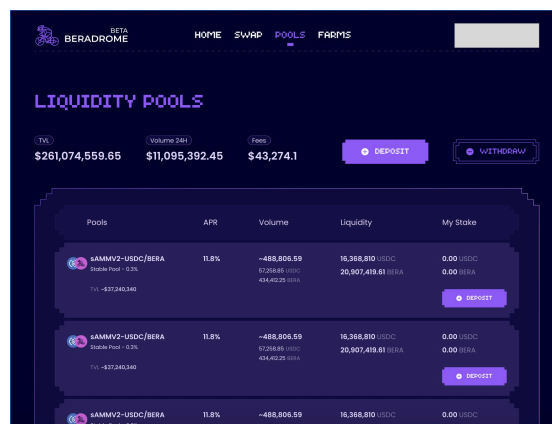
BETA
BERADROME

HOME SWAP POOLS FARMS

LIQUIDITY POOLS

TVL
$261,074,559.65

Volume 24H
$11,095,392.45

Fees
$43,274.1

DEPOSIT

WITHDRAW

| Pools | APR | Volume | Liquidity | My Stake |
|---|---|---|---|---|
| sAMMV2-USDC/BERA Stable Pool - 0.3% TVL ~$37,240,340 | 11.8% | ~488,806.59 57,258.85 USDC 434,412.25 BERA | 16,368,810 USDC 20,907,419.61 BERA | 0.00 USDC 0.00 BERA DEPOSIT |
| sAMMV2-USDC/BERA Stable Pool - 0.3% TVL ~$37,240,340 | 11.8% | ~488,806.59 57,258.85 USDC 434,412.25 BERA | 16,368,810 USDC 20,907,419.61 BERA | 0.00 USDC 0.00 BERA DEPOSIT |
| sAMMV2-USDC/BERA | 11.8% | ~488,806.59 | 16,368,810 USDC | 0.00 USDC |